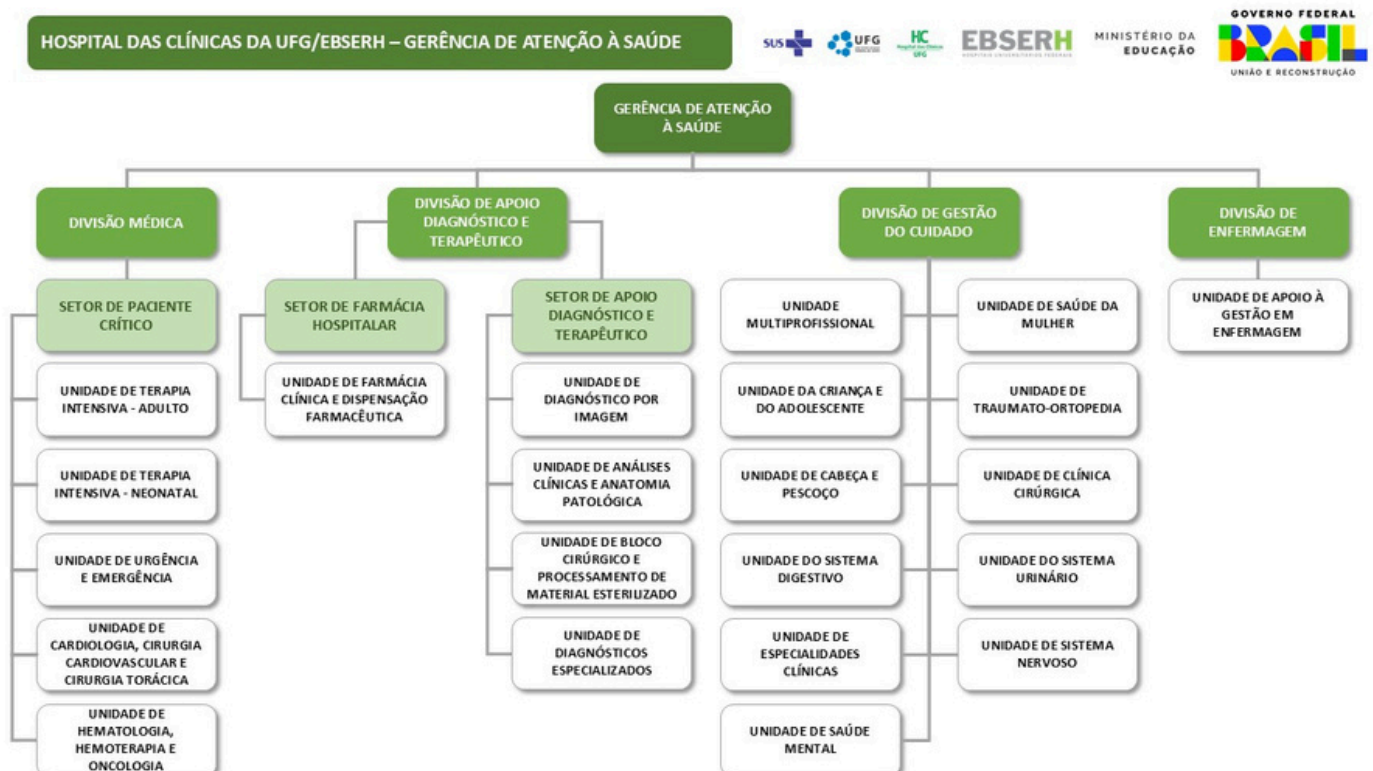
HOSPITAL DAS CLÍNICAS DA UFG/EBSERH – GERÊNCIA DE ATENÇÃO À SAÚDE

SUS UFG HC EBSERH MINISTÉRIO DA EDUCAÇÃO GOVERNO FEDERAL BRASIL UNIÃO E RECONSTRUÇÃO

GERÊNCIA DE ATENÇÃO À SAÚDE

DIVISÃO MÉDICA

SETOR DE PACIENTE CRÍTICO

UNIDADE DE TERAPIA INTENSIVA - ADULTO

UNIDADE DE TERAPIA INTENSIVA - NEONATAL

UNIDADE DE URGÊNCIA E EMERGÊNCIA

UNIDADE DE CARDIOLOGIA, CIRURGIA CARDIOVASCULAR E CIRURGIA TORÁCICA

UNIDADE DE HEMATOLOGIA, HEMOTERAPIA E ONCOLOGIA

DIVISÃO DE APOIO DIAGNÓSTICO E TERAPÊUTICO

SETOR DE FARMÁCIA HOSPITALAR

UNIDADE DE FARMÁCIA CLÍNICA E DISPENSAÇÃO FARMACÊUTICA

SETOR DE APOIO DIAGNÓSTICO E TERAPÊUTICO

UNIDADE DE DIAGNÓSTICO POR IMAGEM

UNIDADE DE ANÁLISES CLÍNICAS E ANATOMIA PATOLÓGICA

UNIDADE DE BLOCO CIRÚRGICO E PROCESSAMENTO DE MATERIAL ESTERILIZADO

UNIDADE DE DIAGNÓSTICOS ESPECIALIZADOS

DIVISÃO DE GESTÃO DO CUIDADO

UNIDADE MULTIPROFISSIONAL

UNIDADE DA CRIANÇA E DO ADOLESCENTE

UNIDADE DE CABEÇA E PESCOÇO

UNIDADE DO SISTEMA DIGESTIVO

UNIDADE DE ESPECIALIDADES CLÍNICAS

UNIDADE DE SAÚDE MENTAL

UNIDADE DE SAÚDE DA MULHER

UNIDADE DE TRAUMATO-ORTOPEDIA

UNIDADE DE CLÍNICA CIRÚRGICA

UNIDADE DO SISTEMA URINÁRIO

UNIDADE DE SISTEMA NERVOSO

DIVISÃO DE ENFERMAGEM

UNIDADE DE APOIO À GESTÃO EM ENFERMAGEM